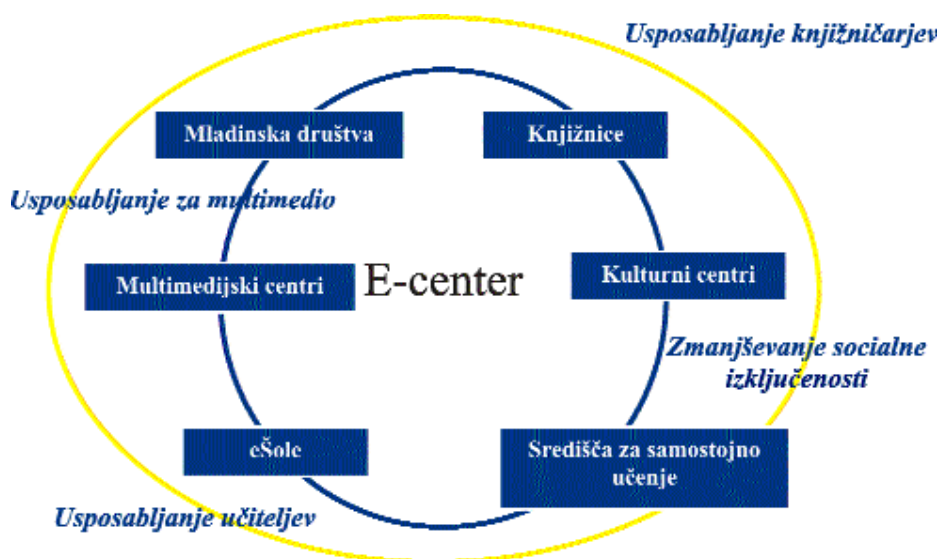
Usposabljanje knjižničarjev

Mladinska društva

Knjižnice

Usposabljanje za multimedio

Multimedijski centri

E-center

Kulturni centri

Zmanjševanje socialne izključenosti

eŠole

Središča za samostojno učenje

Usposabljanje učiteljev